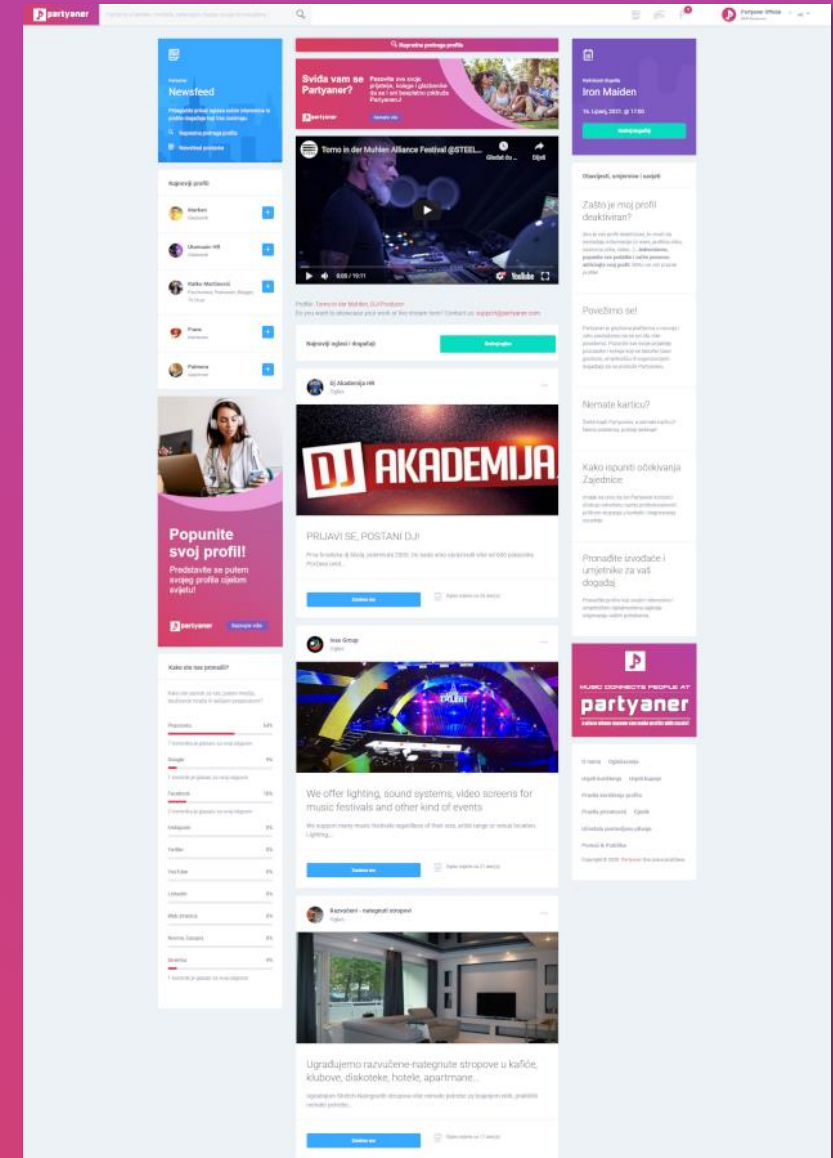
partyaner

Partyaner Official

Partyaner
Newsfeed

Napredna pretraga profila

Najnoviji profili

Marben

Ukunuzu HR

Ratko Markovic

Frane

Palmera

Popunite svoj profil!
Predstavite se putem svojeg profila cijelom svijetu!

partyaner

Kako ste nas pronašli?

Napredna pretraga profila

Sviđa vam se Partyaner?
Pozovite svoje prijatelje, kolege i glazbenike da se i oni besplatno pridruže Partyaneru!

partyaner

Tomo in der Muhlen Alliance Festival @STEEL...

Gledaj du...

Dijeli

0:00 / 19:11

YouTube

Profile: Tomo in der Muhlen, DJ/Producer
Do you want to showcase your work or live stream here? Contact us: support@partyaner.com

Najnoviji oglasi i događaji

DJ Akademija HR

DJ AKADEMIJA

PRIJAVI SE, POSTANI DJ!

Ivex Group

We offer lighting, sound systems, video screens for music festivals and other kind of events

We support many music festivals regardless of their size, artist range or venue location. Lighting...

Razvučeni - nategnuti stropovi

Ugrađujemo razvučene-nategnute stropove u kafiće, klubove, diskoteke, hotele, apartmane...

Iron Maiden

Obavijesti, smjernice i savjeti

Zašto je moj profil deaktiviran?

Povežimo se!

Nemate karticu?

Kako ispuniti očekivanja Zajednice

Pronađite izvođače i umjetnike za vaš događaj

MUSIC CONNECTS PEOPLE AT
partyaner